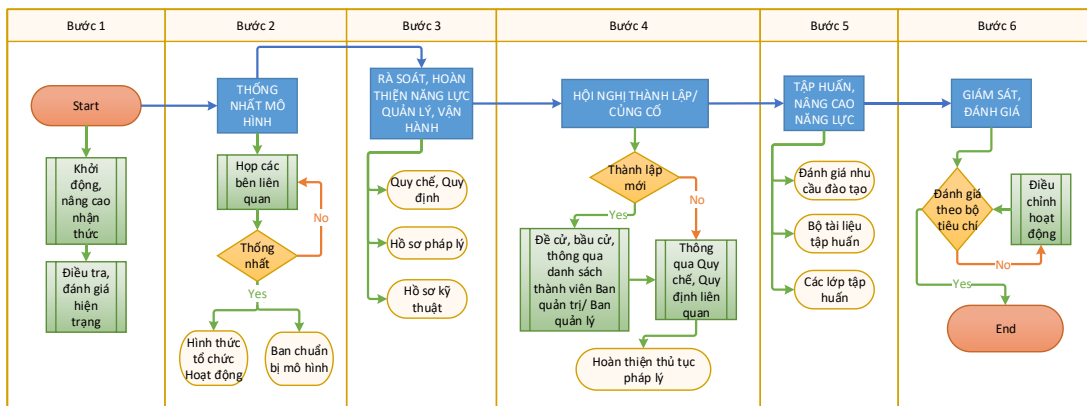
Bước 1

Start

Khởi động, nâng cao nhận thức

Điều tra, đánh giá hiện trạng

Bước 2

THỐNG NHẤT MÔ HÌNH

Họp các bên liên quan

No

Thống nhất

Yes

Hình thức tổ chức Hoạt động

Ban chuẩn bị mô hình

Bước 3

RÀ SOÁT, HOÀN THIỆN NĂNG LỰC QUẢN LÝ, VẬN HÀNH

Quy chế, Quy định

Hồ sơ pháp lý

Hồ sơ kỹ thuật

Bước 4

HỘI NGHỊ THÀNH LẬP/ CỦNG CỐ

Thành lập mới

Yes

No

Đề cử, bầu cử, thông qua danh sách thành viên Ban quản trị/ Ban quản lý

Thông qua Quy chế, Quy định liên quan

Hoàn thiện thủ tục pháp lý

Bước 5

TẬP HUẤN, NÂNG CAO NĂNG LỰC

Đánh giá nhu cầu đào tạo

Bộ tài liệu tập huấn

Các lớp tập huấn

Bước 6

GIÁM SÁT, ĐÁNH GIÁ

Đánh giá theo bộ tiêu chí

Điều chỉnh hoạt động

No

Yes

End